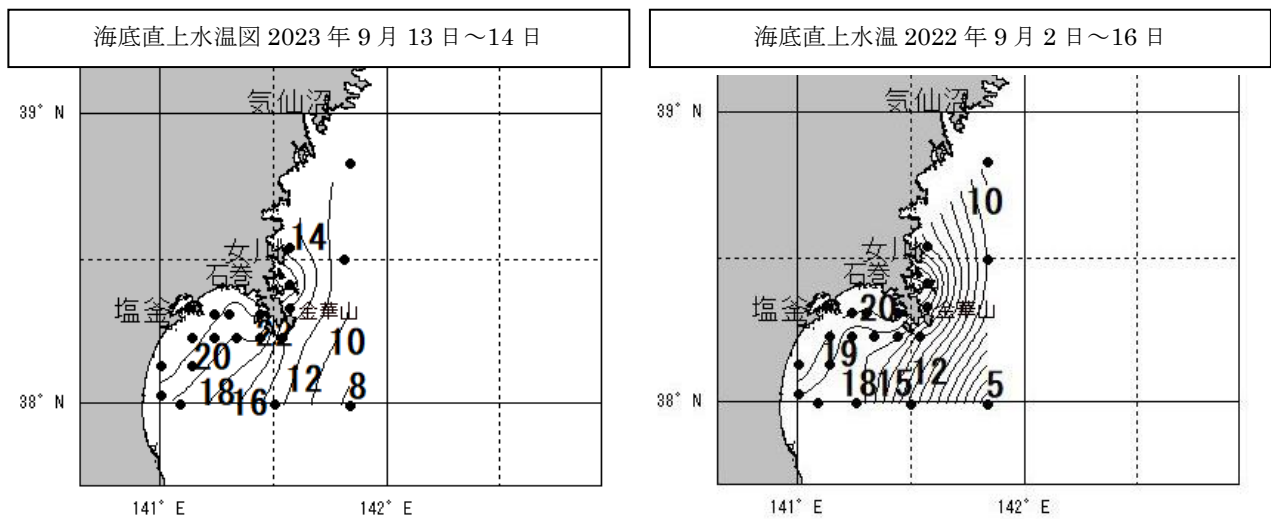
海底直上水温図 2023 年 9 月 13 日～14 日

39° N
38° N
141° E
142° E
気仙沼
女川
石巻
塩釜
金華山
14
22
20
18
16
12
10
8

海底直上水温 2022 年 9 月 2 日～16 日

39° N
38° N
141° E
142° E
気仙沼
女川
石巻
塩釜
金華山
10
20
19
18
15
12
5